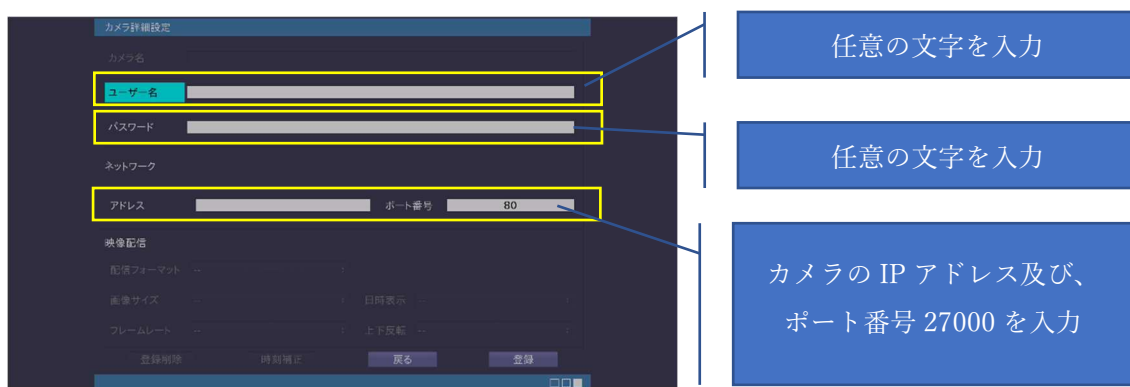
カメラ詳細設定

カメラ名

ユーザー名

パスワード

ネットワーク

アドレス

ポート番号 80

映像配信

配信フォーマット

画像サイズ

日時表示

フレームレート

上下反転

登録削除

時刻補正

戻る

登録

任意の文字を入力

任意の文字を入力

カメラの IP アドレス及び、ポート番号 27000 を入力